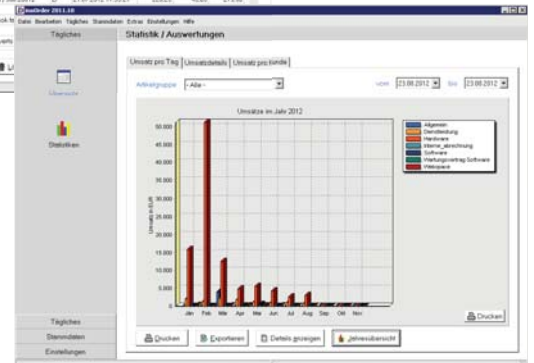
ouOrder 2011.10

Datei Bearbeiten Tägliches Stammdaten Extras Einstellungen Hilfe

Tägliches

Übersicht

Statistiken

Statistik / Auswertungen

Umsatz pro Tag | Umsatzdetails | Umsatz pro Kunde

Auftragsgruppe - Alle -

vom 23.08.2012 bis 23.08.2012

Umsätze im Jahr 2012

50.000
45.000
40.000
35.000
30.000
25.000
20.000
15.000
10.000
5.000
0

Umsatz in EUR

Jan Feb Mär Apr Mai Jun Jul Aug Sep Okt Nov

Allgemein
Dienstleistung
Hardware
Interne_abrechnung
Software
Wartungsvertrag Software
Webspace

Drucken

Drucken | Exportieren | Details anzeigen | Jahresübersicht

Tägliches
Stammdaten
Einstellungen